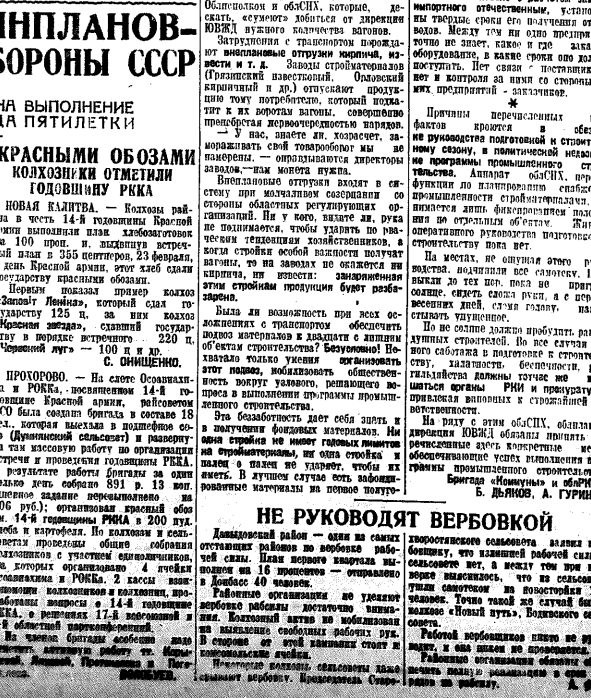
ВНПЛАНОВ-
ОБОРОНЫ СССР

НА ВЫПОЛНЕНИЕ
ДА ПЯТИЛЕТКИ

КРАСНЫМИ ОБОЗАМИ
КОЛХОЗНИКИ ОТМЕТИЛИ
ГОДОВЩИНУ РККА

НОВАЯ КАЛИТВА. — Колхозы района в честь 14-й годовщины Красной армии выполнили план хлебозаготовок на 100 проц. и, выдвинув встречный план в 355 центнеров, 23 февраля, в день Красной армии, этот хлеб сдали государству красными обозами.

Первым показал пример колхоз «Завет Ленина», который сдал государству 125 ц, за ним колхоз «Красная звезда», сдавший государству в порядке встречного 220 ц, «Червоний луг» — 100 ц и др.
С. ОНИЩЕНКО.

ПРОХОРОВО. — На слете Осоавиахима и РОККа, посвященном 14-й годовщине Красной армии, райсовет ОСО была создана бригада в составе 18 чел., которая выехала в подшефное село (Дуванский сельсовет) и развернула там массовую работу по организации встречи и проведения годовщины РККА.

В результате работы бригады за один только день собрано 891 р. 13 коп. ...шенное задание перевыполнено на ...06 руб.); организован вечер, посвященный 14-й годовщины РККА в 200 чел. ...в и картофеля. По колхозам и сельсоветам проведены общие собрания колхозников с участием единоличников, ...а, которых организовано 4 ячейки ...содавиахима и РОККа. 2 кассы взаимопомощи колхозников и колхозниц, проработаны вопросы о 14-й годовщине ...ККА и решения 17-й всесоюзной партконференции.

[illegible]

Облисполком и облСНХ, которые, десскать, «сумеют» добиться от дирекции ЮВЖД нужного количества вагонов.

Затруднения с транспортом порождают внеплановые отгрузки кирпича, извести и т. д. Заводы стройматериалов (Грязинский известковый, Орловский кирпичный и др.) отгружают продукцию тому потребителю, который подъехал к их воротам вагоны, совершенно пренебрегая первоочередностью нарядов.

— У нас, знаете ли, хозрасчет, заморажтвать свой товарооборот мы не намерены, — оправдываются директоры заводов, — нам монета нужна.

Внеплановые отгрузки входят в систему при молчаливом согласии со стороны областных регулирующих организаций. Ни у кого, видите ли, рука не поднимается, чтобы ударить по рваческим тенденциям хозяйственников, когда стройки особой важности получают вагоны, то на заводах не окажется ни кирпича, ни извести: закрепленным за этим стройкам продукция будет разбазарена.

Была ли возможность при всех осложнениях с транспортом обеспечить подвоз материалов в двадцати с лишним объектах строительства? Безусловно! Нехватало только умения организовать этот подвоз, мобилизовать общественность вокруг узлового, решающего вопроса в выполнении программы промышленного строительства.

Эта беззаботность дает себя знать и в получении фондовых материалов. Ни одна стройка не имеет годовых лимитов на стройматериалы, ни одна стройка и палец о палец не ударит, чтобы их иметь. В лучшем случае есть забронированные материалы на первое полугодие.

импортного отечественных, установлены твердые сроки его получения от заводов. Между тем ни одно предприятие точно не знает, какое и где заказано оборудование, в какие сроки оно должно поступить. Нет связи с поставщиками, нет и контроля за ними со стороны самих предприятий - заказчиков.

*

Причины перечисленных фактов кроются в обезличке руководства подготовкой и строительному сезону, в политической недооценке программы промышленного строительства. Аппарат облСНХ, перефункции по планированию снабжения промышленного стройматериалами, ... бивается лишь фиксированием положения по отдельным объектам. ... оперативного руководства подготовкой к строительству пока нет.

На местах, не ощущая этого руководства, подчиняли все самотеку. ... выжди до тех пор, пока не пригреет солнце, сидеть сложа руки, а с приходом весенних дней, очертя голову, наверстывать упущенное.

Но не солнце должно пробудить рабочих строителей. Во всех случаях ... него саботажа в подготовке к строительству, халатности, беспечности ... гильдейства должны тотчас же ... шаться органы РКИ и прокуратуры, привлекая виновных к строжайшей ответственности.

На ряду с этим облСНХ, областная дирекция ЮВЖД обязаны принять ... решительные меры, ... обеспечивающие успех выполнения программы промышленного строительства.
Бригада «Коммуны» и облРКИ
Б. ДЬЯКОВ, А. ГУРИН

НЕ РУКОВОДЯТ ВЕРБОВКОЙ

Давыдовский район — один из самых отстающих районов по вербовке рабочей силы. План первого квартала выполнен на 10 процентов — отправлено в Донбасс 40 человек.

Районные организации не уделяют вербовке рабсилы достаточно внимания. Колхозный актив не мобилизован на выявление свободных рабочих рук. В связи с этим кампания стоит и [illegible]

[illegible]

хворостянского сельсовета заявил вербовщику, что излишней рабочей силы в сельсовете нет, а между тем при вербовке выяснилось, что из сельсовета ушли самотеком на новостройки ... человек. Точно такой же случай был в колхозе «Новый путь», Водянского сельсовета.

Работой вербовщиков никто не руководит, и она никем не проверяется.

Районные организации обязаны ... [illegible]